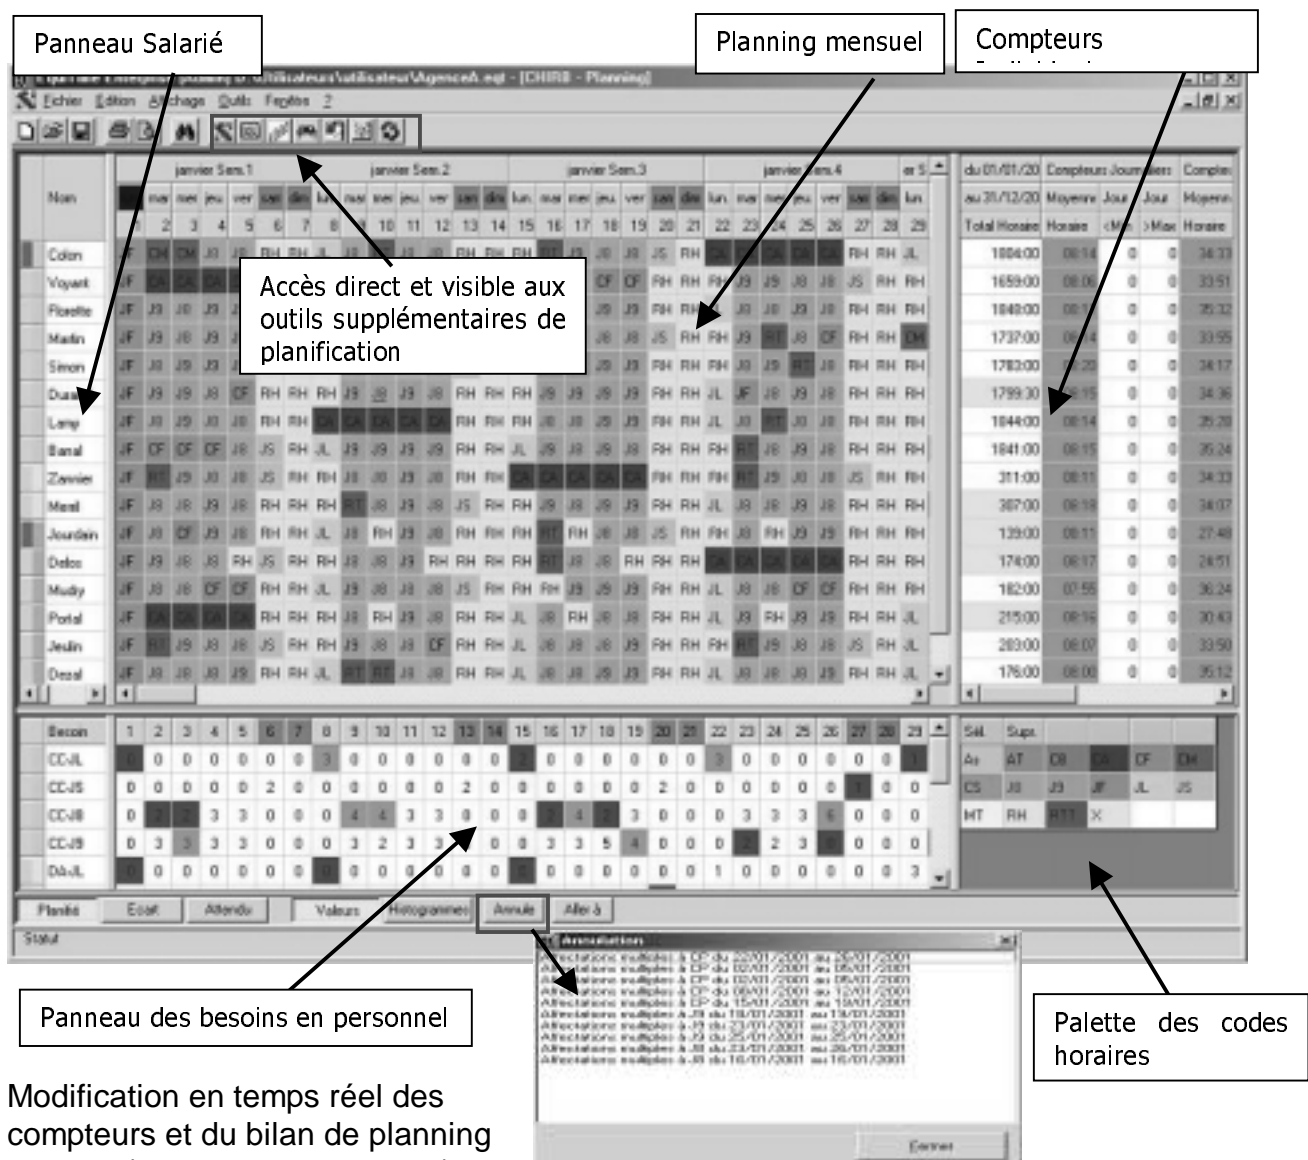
Panneau Salarié

Planning mensuel

Compteurs

Fichier Edition Affichage Outils Fenêtre ?

Nom

janvier Sem.1 janvier Sem.2 janvier Sem.3 janvier Sem.4

Colon
Voyant
Fiorelle
Martin
Simon
Durand
Lany
Banal
Zannier
Menil
Jourdain
Delos
Mudry
Portal
Jeulin
Dezal

Accès direct et visible aux outils supplémentaires de planification

du 01/01/20 Compteurs Journaliers
au 31/12/20 Moyenne Horaire
Total Horaire

1004:00
1659:00
1840:00
1737:00
1782:00
1799:30
1844:00
1841:00
311:00
307:00
139:00
174:00
182:00
215:00
283:00
176:00

Besoin
CCJ/L
CCJ/S
CCJ/8
CCJ/9
DA/JL

Sél. Supp.
AT CB CF CM
CS J8 J9 JF JL JS
MT RH RTT X

Planifié Ecart Attendu Valeurs Histogrammes Annule Aller à

Statut

Annulations

Fermer

Panneau des besoins en personnel

Palette des codes horaires

Modification en temps réel des compteurs et du bilan de planning